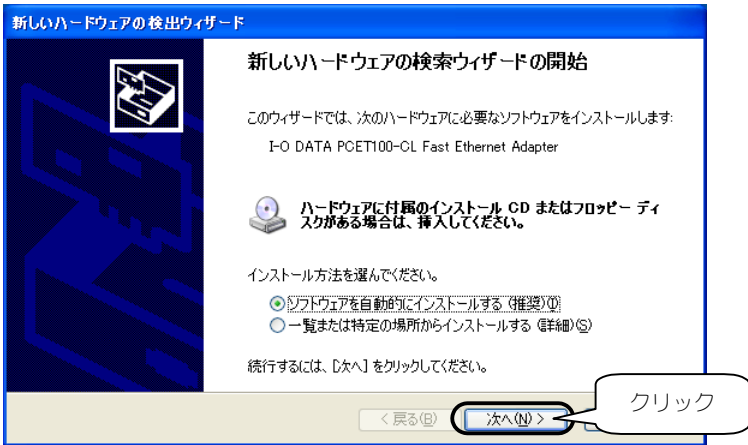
新しいハードウェアの検出ウィザード

新しいハードウェアの検索ウィザードの開始

このウィザードでは、次のハードウェアに必要なソフトウェアをインストールします:

I-O DATA PCET100-CL Fast Ethernet Adapter

ハードウェアに付属のインストール CD またはフロッピー ディスクがある場合は、挿入してください。

インストール方法を選んでください。

ソフトウェアを自動的にインストールする (推奨)(I)

一覧または特定の場所からインストールする (詳細)(S)

続行するには、[次へ] をクリックしてください。

< 戻る(B)

次へ(N) >

クリック